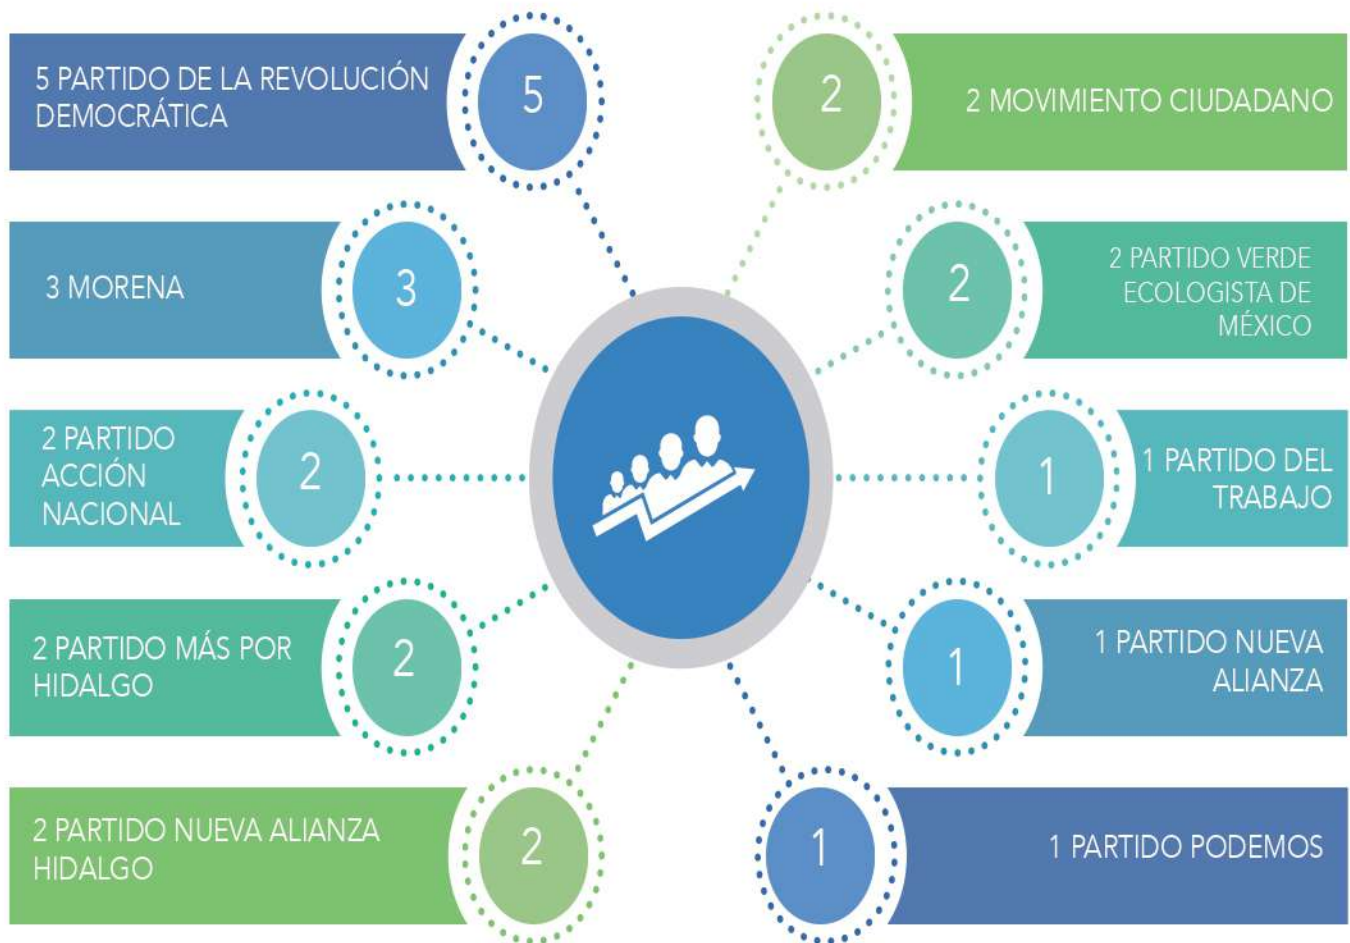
5 PARTIDO DE LA REVOLUCIÓN DEMOCRÁTICA

5

2

2 MOVIMIENTO CIUDADANO

3 MORENA

3

2

2 PARTIDO VERDE ECOLOGISTA DE MÉXICO

2 PARTIDO ACCIÓN NACIONAL

2

1

1 PARTIDO DEL TRABAJO

2 PARTIDO MÁS POR HIDALGO

2

1

1 PARTIDO NUEVA ALIANZA

2 PARTIDO NUEVA ALIANZA HIDALGO

2

1

1 PARTIDO PODEMOS